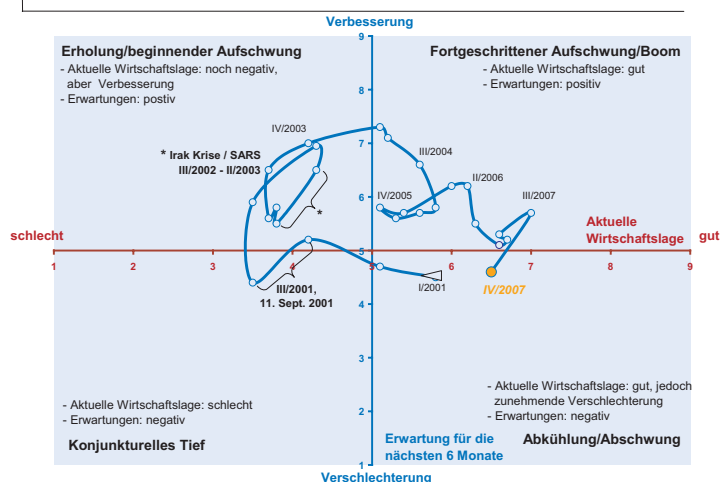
Verbesserung

Erholung/beginnender Aufschwung
- Aktuelle Wirtschaftslage: noch negativ, aber Verbesserung
- Erwartungen: postiv

Fortgeschrittener Aufschwung/Boom
- Aktuelle Wirtschaftslage: gut
- Erwartungen: positiv

9
8
7
6
5
4
3
2
1

IV/2003
* Irak Krise / SARS III/2002 - II/2003
*
III/2004
II/2006
IV/2005
III/2007
III/2001, 11. Sept. 2001
I/2001
IV/2007

schlecht
Aktuelle Wirtschaftslage
gut

1 2 3 4 5 6 7 8 9

- Aktuelle Wirtschaftslage: schlecht
- Erwartungen: negativ

Konjunkturelles Tief

Erwartung für die nächsten 6 Monate

- Aktuelle Wirtschaftslage: gut, jedoch zunehmende Verschlechterung
- Erwartungen: negativ

Abkühlung/Abschwung

Verschlechterung